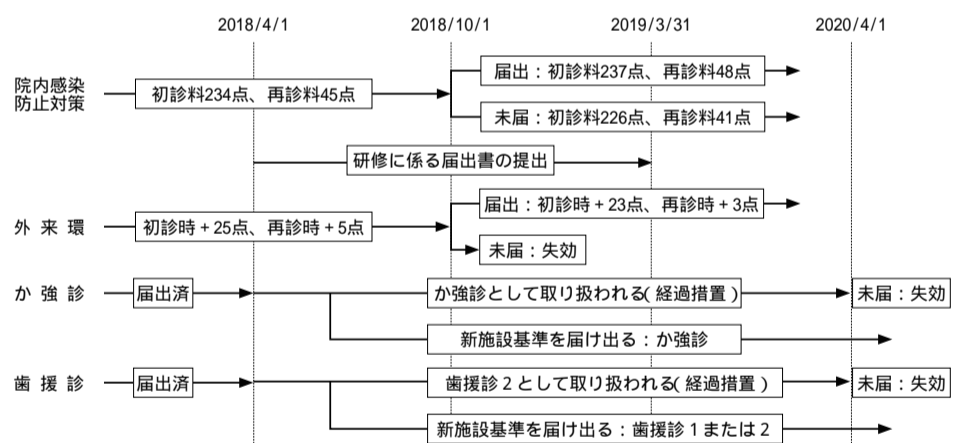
2018/4/1 2018/10/1 2019/3/31 2020/4/1

院内感染防止対策

初診料234点、再診料45点

届出：初診料237点、再診料48点

未届：初診料226点、再診料41点

研修に係る届出書の提出

外来環

初診時 + 25点、再診時 + 5点

届出：初診時 + 23点、再診時 + 3点

未届：失効

か強診

届出済

か強診として取り扱われる( 経過措置 )

未届：失効

新施設基準を届け出る：か強診

歯援診

届出済

歯援診 2 として取り扱われる( 経過措置 )

未届：失効

新施設基準を届け出る：歯援診 1 または 2